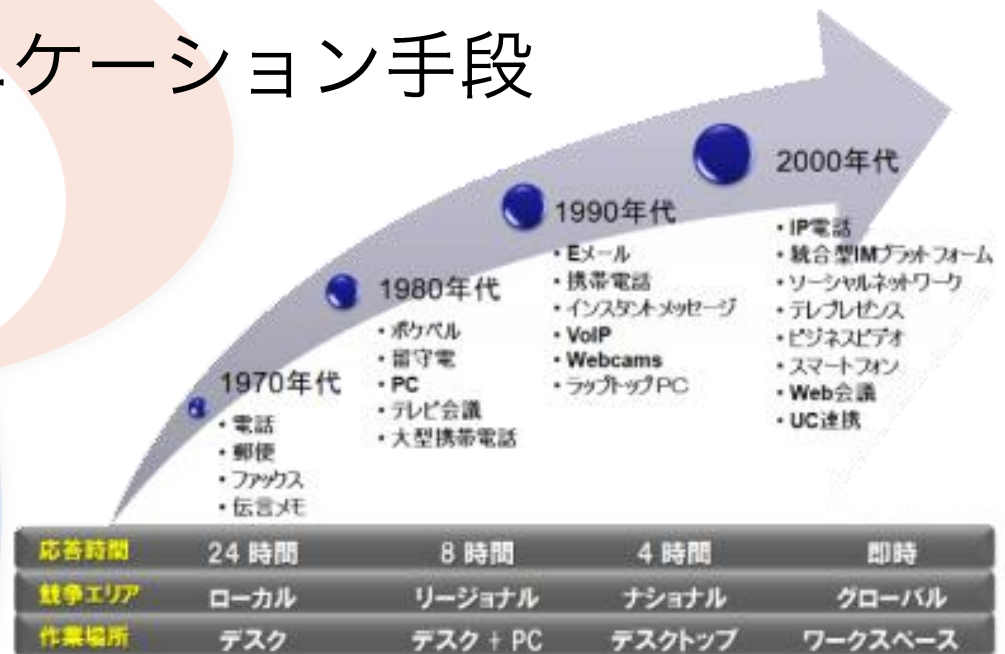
ケーション手段

1970年代
・電話
・郵便
・ファックス
・伝言メモ

1980年代
・ポケベル
・留守電
・PC
・テレビ会議
・大型携帯電話

1990年代
・Eメール
・携帯電話
・インスタントメッセージ
・VoIP
・Webcams
・ラップトップPC

2000年代
・IP電話
・統合型IMプラットフォーム
・ソーシャルネットワーク
・テレプレゼンス
・ビジネスビデオ
・スマートフォン
・Web会議
・UC連携

| 応答時間 | 24 時間 | 8 時間 | 4 時間 | 即時 |
|---|---|---|---|---|
| 競争エリア | ローカル | リージョナル | ナショナル | グローバル |
| 作業場所 | デスク | デスク + PC | デスクトップ | ワークスペース |